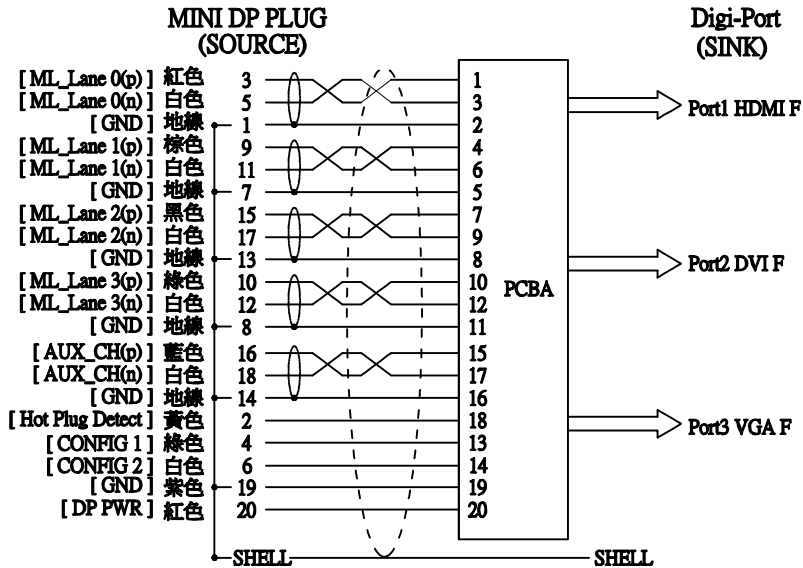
MINI DP PLUG
(SOURCE)

Digi-Port
(SINK)

| Signal | Color | Source pin | Sink pin |
|---|---|---|---|
| [ ML_Lane 0(p) ] | 紅色 | 3 | 1 |
| [ ML_Lane 0(n) ] | 白色 | 5 | 3 |
| [ GND ] | 地線 | 1 | 2 |
| [ ML_Lane 1(p) ] | 棕色 | 9 | 4 |
| [ ML_Lane 1(n) ] | 白色 | 11 | 6 |
| [ GND ] | 地線 | 7 | 5 |
| [ ML_Lane 2(p) ] | 黑色 | 15 | 7 |
| [ ML_Lane 2(n) ] | 白色 | 17 | 9 |
| [ GND ] | 地線 | 13 | 8 |
| [ ML_Lane 3(p) ] | 綠色 | 10 | 10 |
| [ ML_Lane 3(n) ] | 白色 | 12 | 12 |
| [ GND ] | 地線 | 8 | 11 |
| [ AUX_CH(p) ] | 藍色 | 16 | 15 |
| [ AUX_CH(n) ] | 白色 | 18 | 17 |
| [ GND ] | 地線 | 14 | 16 |
| [ Hot Plug Detect ] | 黃色 | 2 | 18 |
| [ CONFIG 1 ] | 綠色 | 4 | 13 |
| [ CONFIG 2 ] | 白色 | 6 | 14 |
| [ GND ] | 紫色 | 19 | 19 |
| [ DP PWR ] | 紅色 | 20 | 20 |

PCBA

Port1 HDMI F

Port2 DVI F

Port3 VGA F

SHELL

SHELL